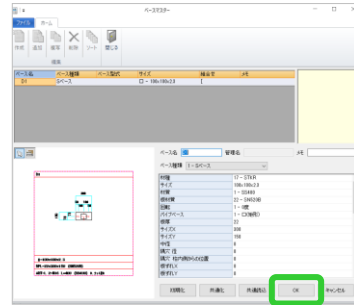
ベースマスター

ファイル ホーム

作成 追加 複写 削除 ソート 閉じる

編集

| ベース名 | ベース種類 | ベース型式 | サイズ | 補足 | メモ |
|---|---|---|---|---|---|
| B4 | Sベース | | □－100x100x2.0 | | |

ベース名 B4 管理名 メモ

ベース種類 1：Sベース

| | |
|---|---|
| 材種 | 17：STKR |
| サイズ | 100x100x2.0 |
| 材質 | 1：SS400 |
| 板材質 | 22：SN520B |
| 形状 | 1：1枚 |
| パイプベース | 1：□(角形) |
| 板厚 | 22 |
| サイズX | 300 |
| サイズY | 300 |
| 中径 | 6 |
| 隅C 径 | 6 |
| 隅穴 | 柱内側からの位置 |
| 縁あけX | 6 |
| 縁あけY | 6 |

標準 共通化 共通読込 OK キャンセル